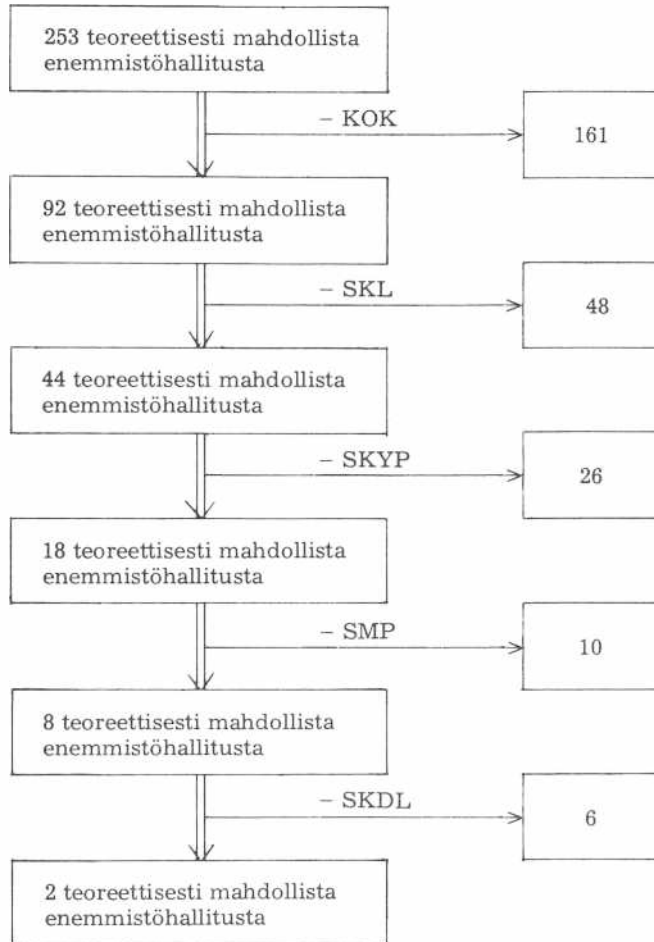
253 teoreettisesti mahdollista enemmistöhallitusta

– KOK

161

92 teoreettisesti mahdollista enemmistöhallitusta

– SKL

48

44 teoreettisesti mahdollista enemmistöhallitusta

– SKYP

26

18 teoreettisesti mahdollista enemmistöhallitusta

– SMP

10

8 teoreettisesti mahdollista enemmistöhallitusta

– SKDL

6

2 teoreettisesti mahdollista enemmistöhallitusta